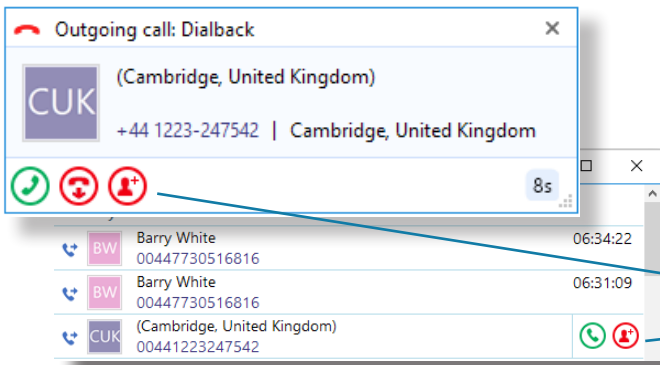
Outgoing call: Dialback ×

CUK (Cambridge, United Kingdom)

+44 1223-247542 | Cambridge, United Kingdom

8s

BW Barry White 00447730516816 06:34:22

BW Barry White 00447730516816 06:31:09

CUK (Cambridge, United Kingdom) 00441223247542